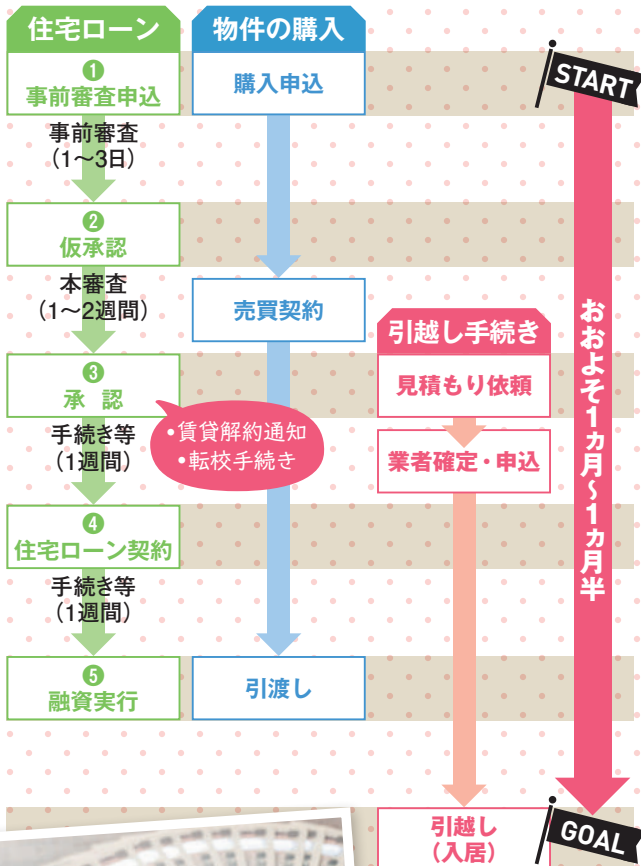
住宅ローン

1
事前審査申込

事前審査
(1〜3日)

2
仮承認

本審査
(1〜2週間)

3
承 認

手続き等
(1週間)

4
住宅ローン契約

手続き等
(1週間)

5
融資実行

物件の購入

購入申込

売買契約

引渡し

・賃貸解約通知
・転校手続き

引越し手続き

見積もり依頼

業者確定・申込

引越し
(入居)

START

おおよそ1ヵ月〜1ヵ月半

GOAL